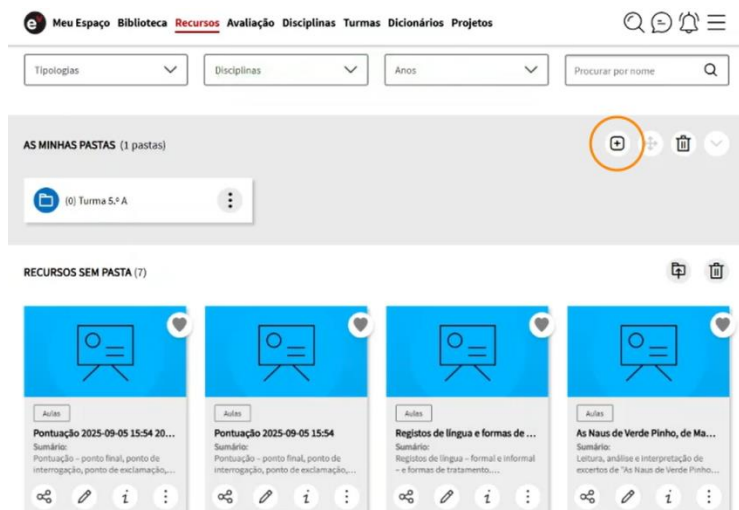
e Meu Espaço Biblioteca Recursos Avaliação Disciplinas Turmas Dicionários Projetos

Tipologias

Disciplinas

Anos

Procurar por nome

AS MINHAS PASTAS (1 pastas)

(0) Turma 5.º A

RECURSOS SEM PASTA (7)

Aulas
Pontuação 2025-09-05 15:54 20...
Sumário:
Pontuação – ponto final, ponto de interrogação, ponto de exclamação,...

Aulas
Pontuação 2025-09-05 15:54
Sumário:
Pontuação – ponto final, ponto de interrogação, ponto de exclamação,...

Aulas
Registos de língua e formas de ...
Sumário:
Registos de língua – formal e informal – e formas de tratamento,...

Aulas
As Naus de Verde Pinho, de Ma...
Sumário:
Leitura, análise e interpretação de excertos de "As Naus de Verde Pinho...

i i i i